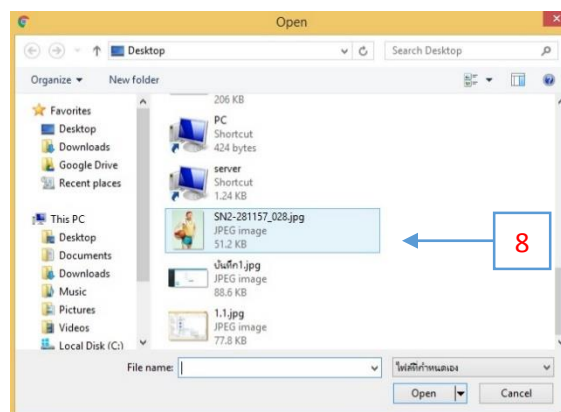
Open

Desktop

Search Desktop

Organize ▾ New folder

Favorites
Desktop
Downloads
Google Drive
Recent places

This PC
Desktop
Documents
Downloads
Music
Pictures
Videos
Local Disk (C:)

206 KB

PC
Shortcut
424 bytes

server
Shortcut
1.24 KB

SN2-281157_028.jpg
JPEG image
51.2 KB

บันทึก1.jpg
JPEG image
88.6 KB

1.1.jpg
JPEG image
77.8 KB

8

File name:

ไฟล์ที่กำหนดเอง

Open

Cancel